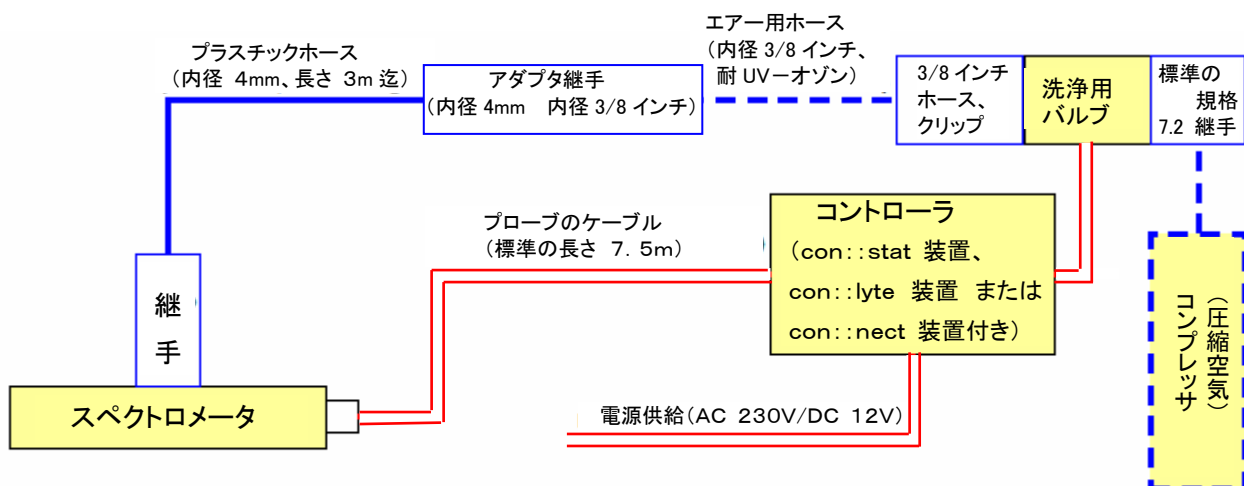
プラスチックホース
（内径 4mm、長さ 3m 迄）

アダプタ継手
（内径 4mm　内径 3/8 インチ）

エアー用ホース
（内径 3/8 インチ、
耐 UVーオゾン）

3/8 インチ
ホース、
クリップ

洗浄用
バルブ

標準の
規格
7.2 継手

プローブのケーブル
（標準の長さ 7. 5m）

コントローラ
（con::stat 装置、
con::lyte 装置 または
con::nect 装置付き）

継
手

スペクトロメータ

電源供給（AC 230V/DC 12V）

コンプレッサ
（圧縮空気）